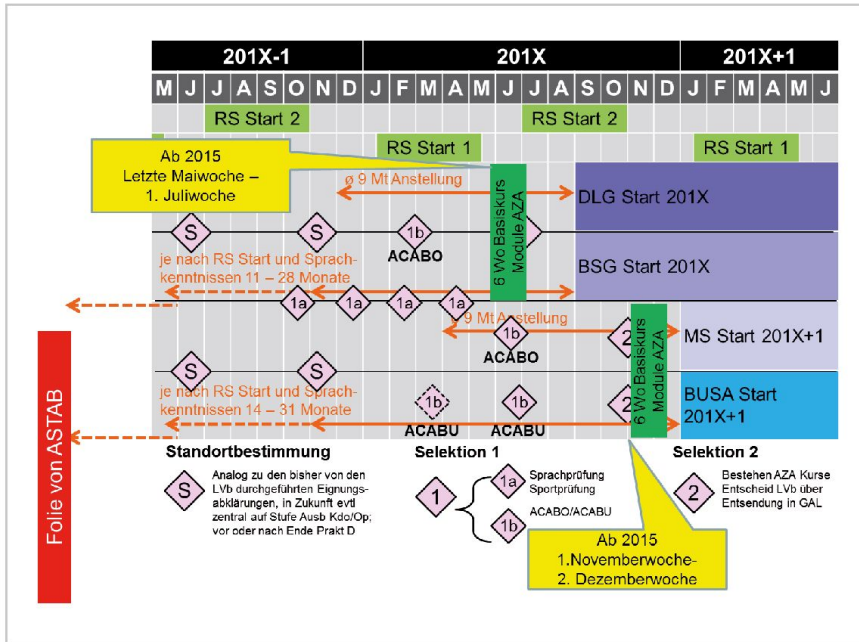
| 201X-1 | | | | | | | | 201X | | | | | | | | | | | | 201X+1 | | | | | |
|---|---|---|---|---|---|---|---|---|---|---|---|---|---|---|---|---|---|---|---|---|---|---|---|---|---|
| M | J | J | A | S | O | N | D | J | F | M | A | M | J | J | A | S | O | N | D | J | F | M | A | M | J |

RS Start 2

RS Start 2

RS Start 1

RS Start 1

Ab 2015
Letzte Maiwoche –
1. Juliwoche

ø 9 Mt Anstellung

6 Wo Basiskurs Module AZA

DLG Start 201X

S

S

1b

ACABO

je nach RS Start und Sprachkenntnissen 11 – 28 Monate

BSG Start 201X

1a

1a

1a

1a

9 Mt Anstellung

1b

ACABO

2

6 Wo Basiskurs Module AZA

MS Start 201X+1

S

S

je nach RS Start und Sprachkenntnissen 14 – 31 Monate

1b

1b

2

BUSA Start 201X+1

ACABU

ACABU

Folie von ASTAB

Standortbestimmung

S Analog zu den bisher von den LVb durchgeführten Eignungsabklärungen, in Zukunft evtl zentral auf Stufe Ausb Kdo/Op; vor oder nach Ende Prakt D

Selektion 1

1

1a Sprachprüfung Sportprüfung

1b ACABO/ACABU

Selektion 2

2 Bestehen AZA Kurse Entscheid LVb über Entsendung in GAL

Ab 2015
1.Novemberwoche-
2. Dezemberwoche